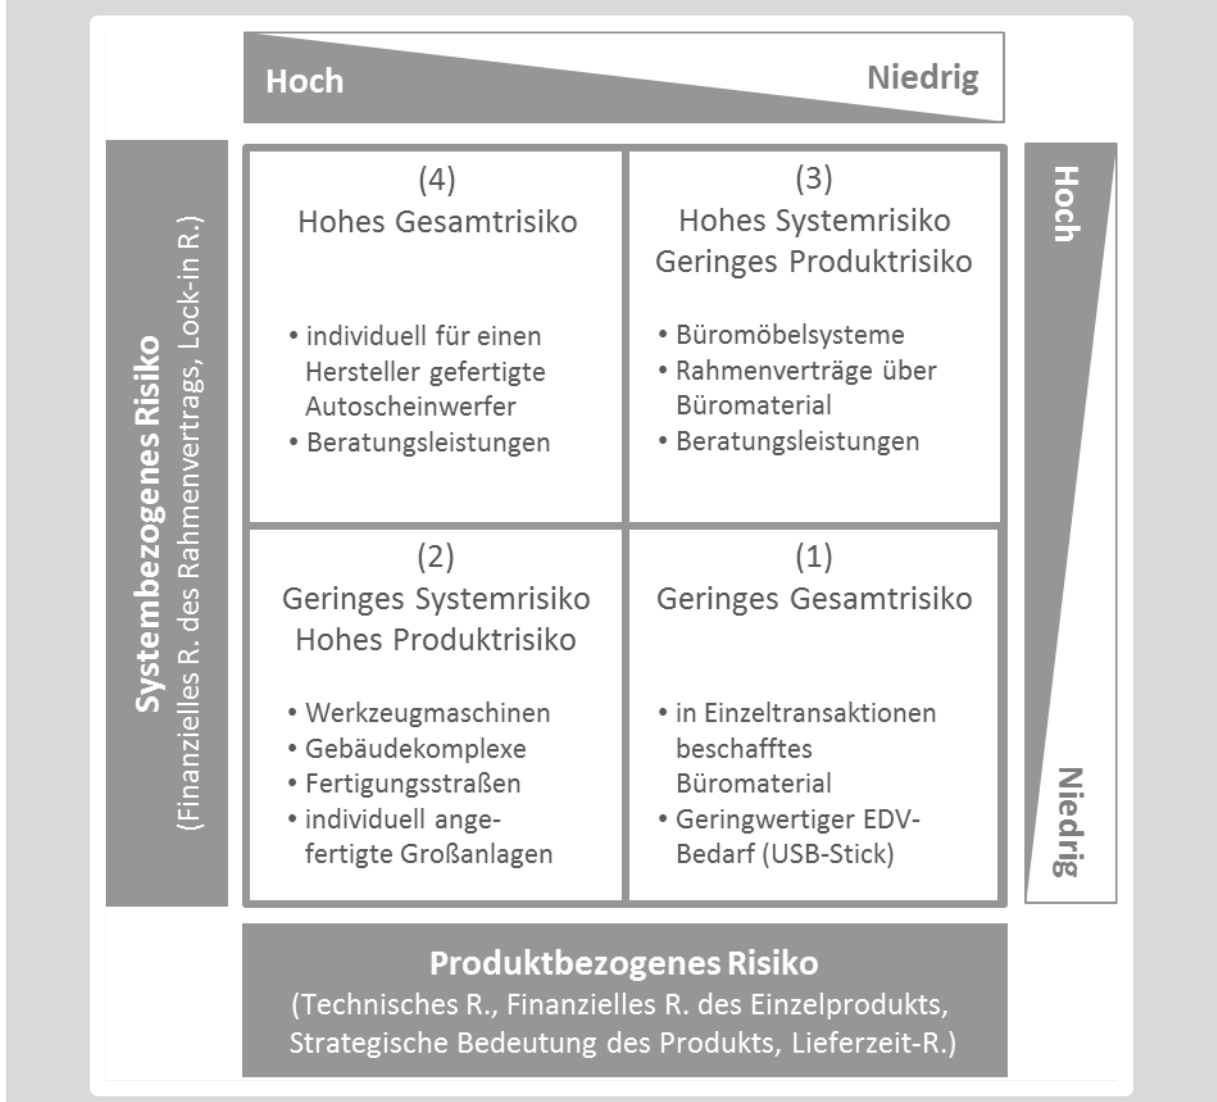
Hoch

Niedrig

Systembezogenes Risiko
(Finanzielles R. des Rahmenvertrags, Lock-in R.)

(4)
Hohes Gesamtrisiko

• individuell für einen Hersteller gefertigte Autoscheinwerfer
• Beratungsleistungen

(3)
Hohes Systemrisiko
Geringes Produktrisiko

• Büromöbelsysteme
• Rahmenverträge über Büromaterial
• Beratungsleistungen

Hoch

(2)
Geringes Systemrisiko
Hohes Produktrisiko

• Werkzeugmaschinen
• Gebäudekomplexe
• Fertigungsstraßen
• individuell angefertigte Großanlagen

(1)
Geringes Gesamtrisiko

• in Einzeltransaktionen beschafftes Büromaterial
• Geringwertiger EDV-Bedarf (USB-Stick)

Niedrig

Produktbezogenes Risiko
(Technisches R., Finanzielles R. des Einzelprodukts, Strategische Bedeutung des Produkts, Lieferzeit-R.)